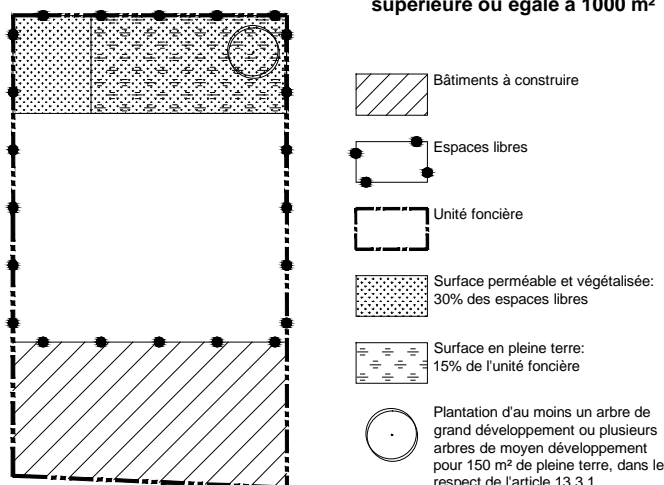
supérieure ou égale à 1000 m²

Bâtiments à construire

Espaces libres

Unité foncière

Surface perméable et végétalisée: 30% des espaces libres

Surface en pleine terre: 15% de l'unité foncière

Plantation d'au moins un arbre de grand développement ou plusieurs arbres de moyen développement pour 150 m² de pleine terre, dans le respect de l'article 13.3.1